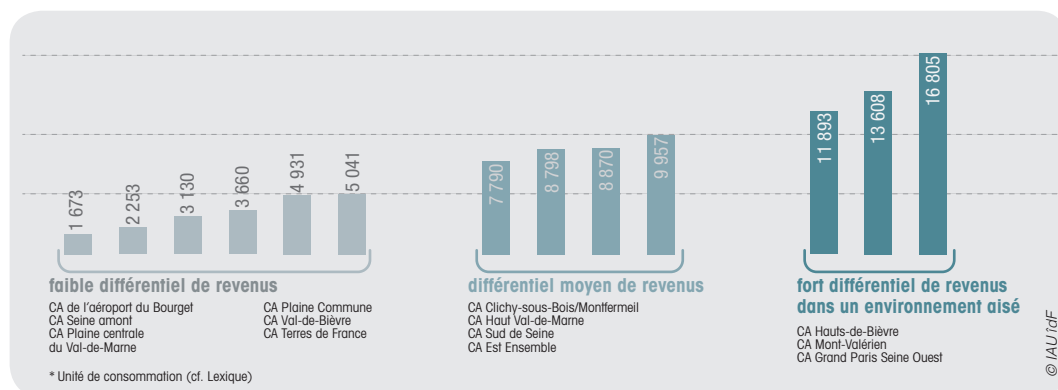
1 673
2 253
3 130
3 660
4 931
5 041

faible différentiel de revenus

CA de l'aéroport du Bourget
CA Seine amont
CA Plaine centrale du Val-de-Marne

CA Plaine Commune
CA Val-de-Bièvre
CA Terres de France

7 790
8 798
8 870
9 957

différentiel moyen de revenus

CA Clichy-sous-Bois/Montfermeil
CA Haut Val-de-Marne
CA Sud de Seine
CA Est Ensemble

11 893
13 608
16 805

fort différentiel de revenus dans un environnement aisé

CA Hauts-de-Bièvre
CA Mont-Valérien
CA Grand Paris Seine Ouest

* Unité de consommation (cf. Lexique)

© IAU îdF